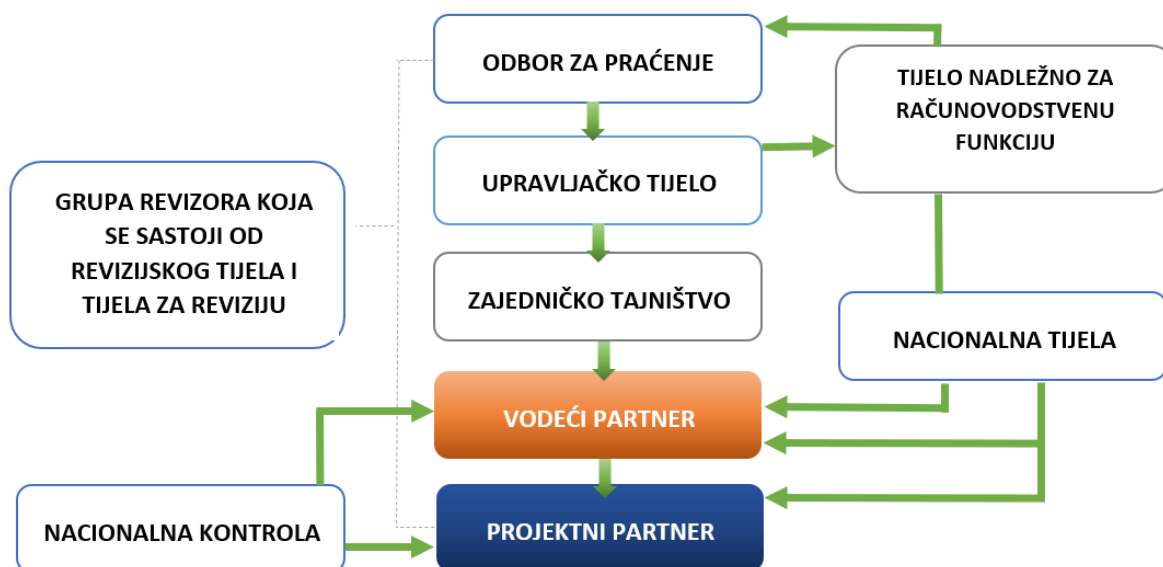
ODBOR ZA PRAĆENJE

TIJELO NADLEŽNO ZA RAČUNOVODSTVENU FUNKCIJU

UPRAVLJAČKO TIJELO

GRUPA REVIZORA KOJA SE SASTOJI OD REVIZIJSKOG TIJELA I TIJELA ZA REVIZIJU

ZAJEDNIČKO TAJNIŠTVO

NACIONALNA TIJELA

VODEĆI PARTNER

NACIONALNA KONTROLA

PROJEKTNI PARTNER